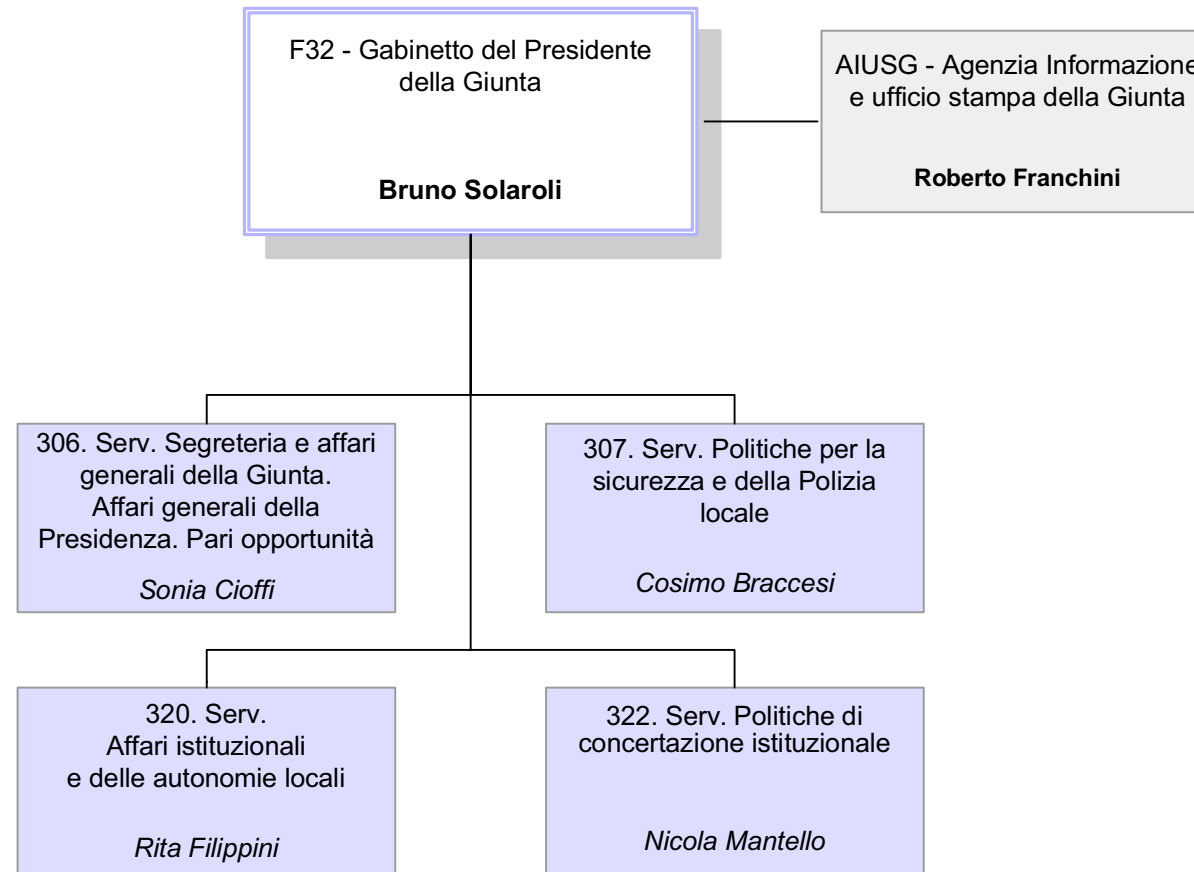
F32 - Gabinetto del Presidente della Giunta

Bruno Solaroli

AIUSG - Agenzia Informazione e ufficio stampa della Giunta

Roberto Franchini

306. Serv. Segreteria e affari generali della Giunta. Affari generali della Presidenza. Pari opportunità

Sonia Cioffi

307. Serv. Politiche per la sicurezza e della Polizia locale

Cosimo Braccesi

320. Serv. Affari istituzionali e delle autonomie locali

Rita Filippini

322. Serv. Politiche di concertazione istituzionale

Nicola Mantello